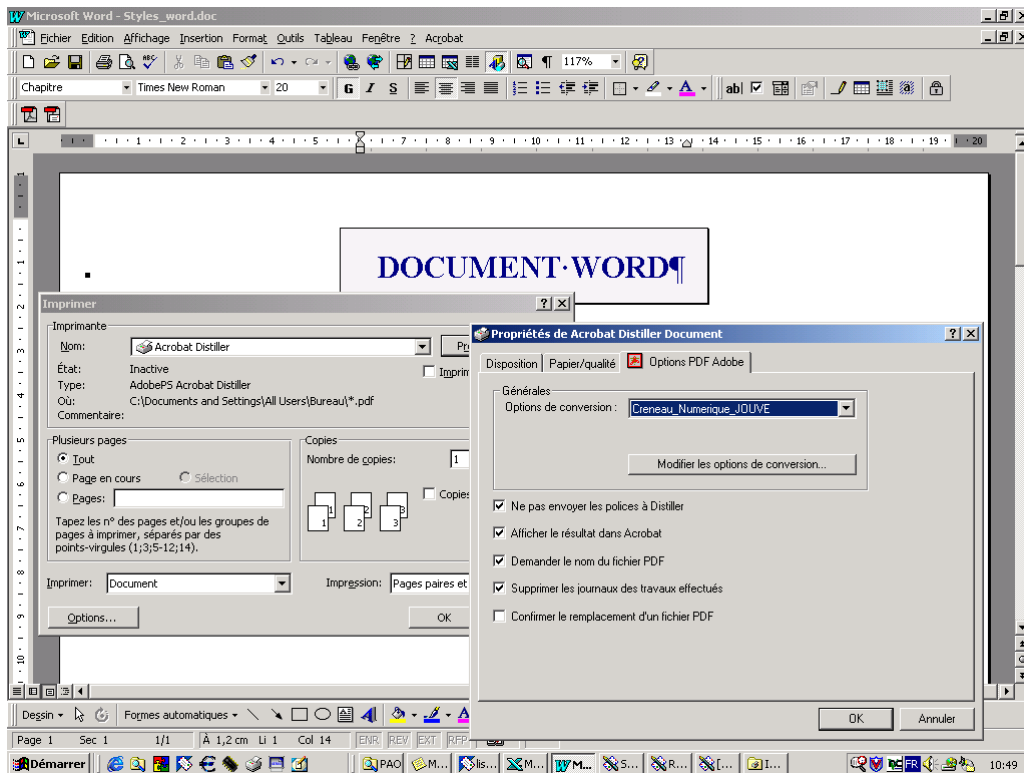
Microsoft Word - Styles_word.doc

Fichier Edition Affichage Insertion Format Outils Tableau Fenêtre ? Acrobat

117%

Chapitre Times New Roman 20

G I S

DOCUMENT·WORD¶

Imprimer

Imprimante

Nom: Acrobat Distiller

État: Inactive
Type: AdobePS Acrobat Distiller
Où: C:\Documents and Settings\All Users\Bureau\*.pdf
Commentaire:

Imprim

Plusieurs pages
Tout
Page en cours
Sélection
Pages:

Tapez les n° des pages et/ou les groupes de pages à imprimer, séparés par des points-virgules (1;3;5-12;14).

Copies
Nombre de copies: 1

Copies

Imprimer: Document

Impression: Pages paires et

Options...

OK

Propriétés de Acrobat Distiller Document

Disposition Papier/qualité Options PDF Adobe

Générales
Options de conversion : Creneau_Numerique_JOUVE

Modifier les options de conversion...

Ne pas envoyer les polices à Distiller
Afficher le résultat dans Acrobat
Demander le nom du fichier PDF
Supprimer les journaux des travaux effectués
Confirmer le remplacement d'un fichier PDF

OK Annuler

Dessin Formes automatiques

Page 1 Sec 1 1/1 À 1,2 cm Li 1 Col 14 ENR REV EXT RFP

Démarrer PAO M... lis... M... M... S... R... [... I... 10:49